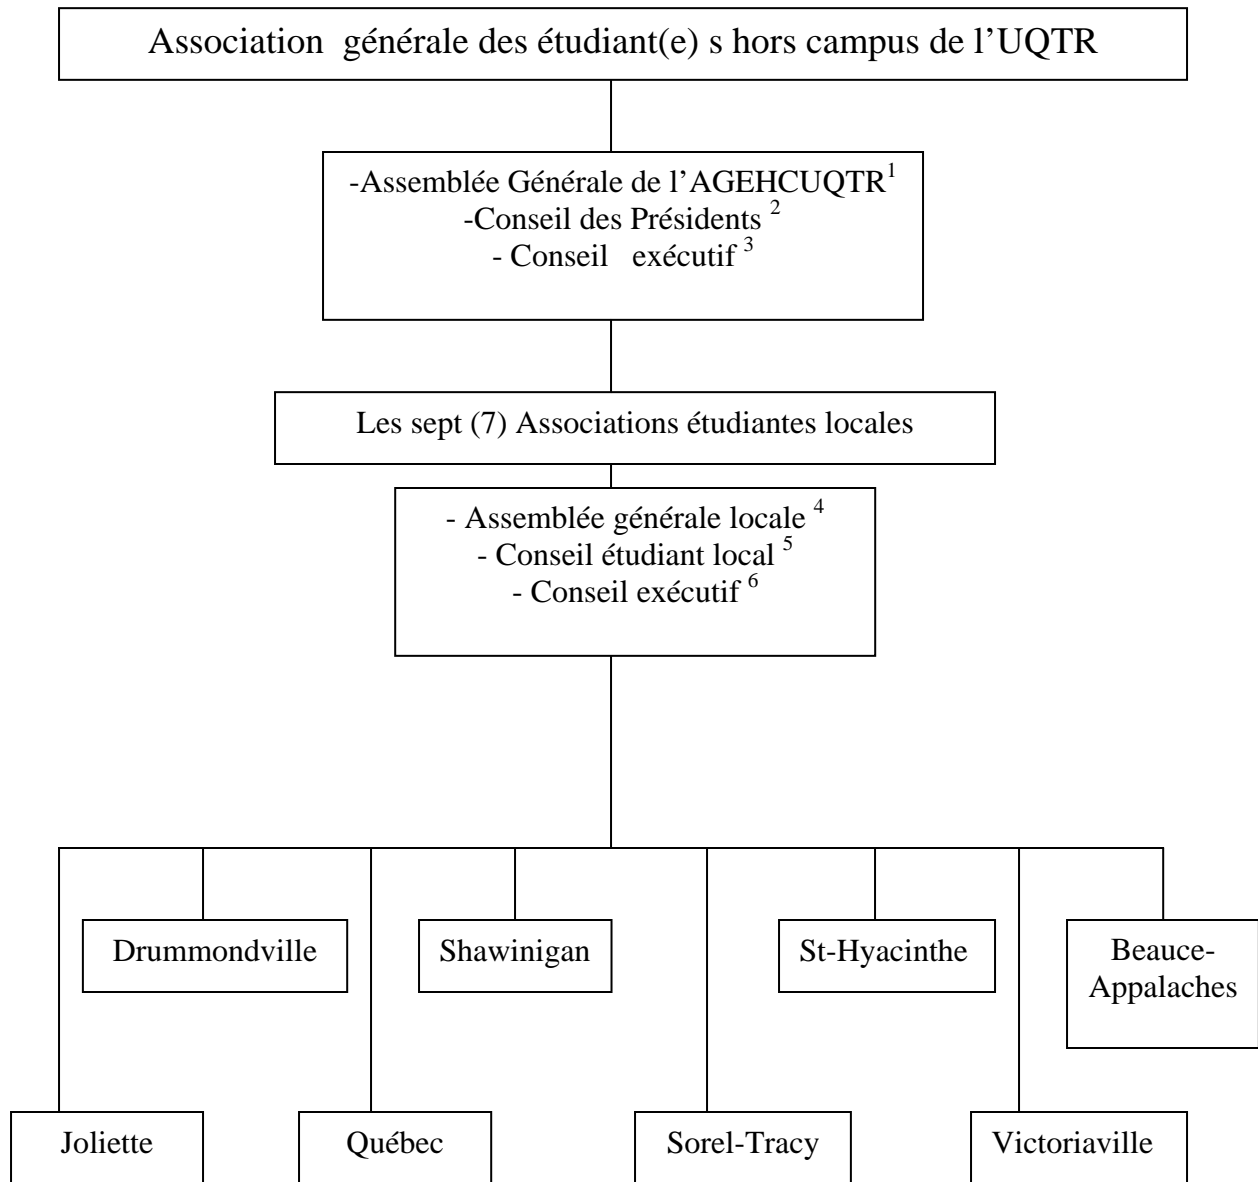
Association générale des étudiant(e) s hors campus de l'UQTR

-Assemblée Générale de l'AGEHCUQTR$^1$
-Conseil des Présidents $^2$
- Conseil exécutif $^3$

Les sept (7) Associations étudiantes locales

- Assemblée générale locale $^4$
- Conseil étudiant local $^5$
- Conseil exécutif $^6$

Drummondville

Shawinigan

St-Hyacinthe

Beauce-Appalaches

Joliette

Québec

Sorel-Tracy

Victoriaville